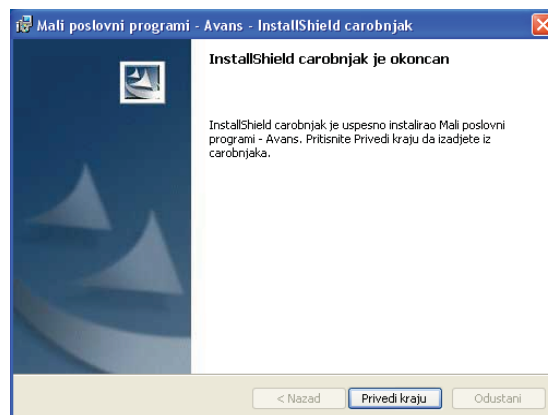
Mali poslovni programi - Avans - InstallShield carobnjak

InstallShield carobnjak je okoncan

InstallShield carobnjak je uspesno instalirao Mali poslovni programi - Avans. Pritisnite Privedi kraju da izadjete iz carobnjaka.

< Nazad

Privedi kraju

Odustani